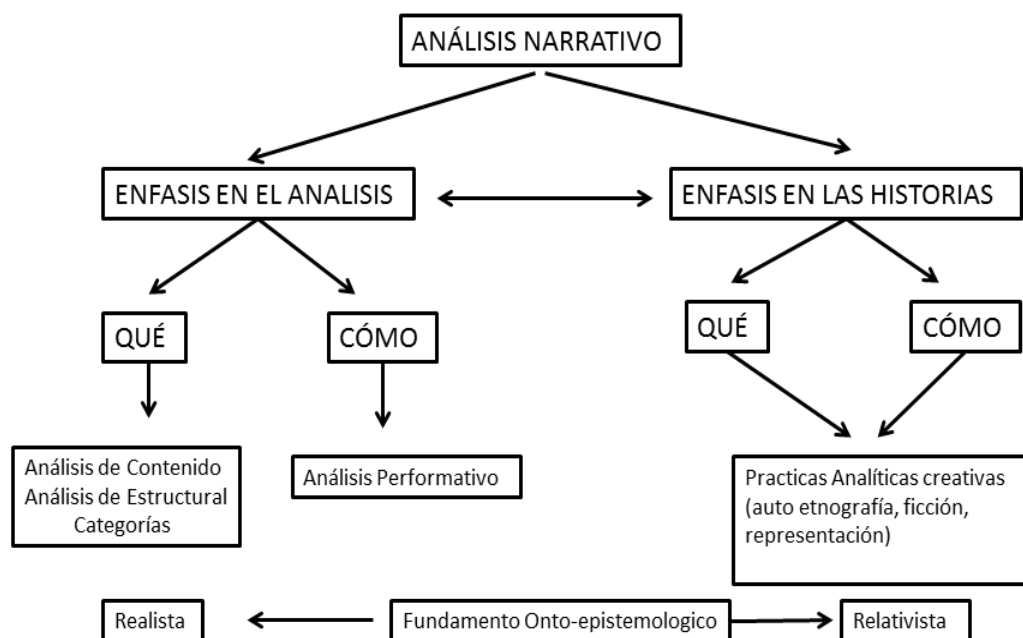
ANÁLISIS NARRATIVO

ENFASIS EN EL ANALISIS

ENFASIS EN LAS HISTORIAS

QUÉ

CÓMO

QUÉ

CÓMO

Análisis de Contenido
Análisis de Estructural
Categorías

Análisis Performativo

Practicas Analíticas creativas (auto etnografía, ficción, representación)

Realista

Fundamento Onto-epistemologico

Relativista